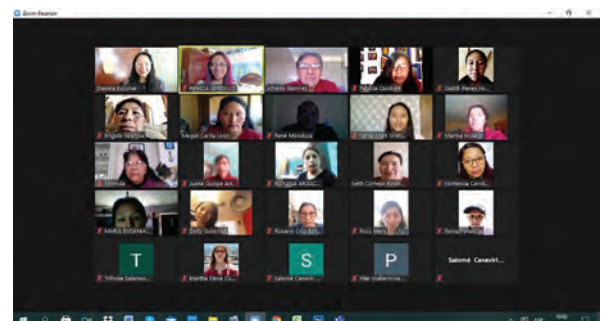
Zoom Reunion

Daniela Escobar
REBECA GRIEGUZ
Alfredo Ramírez
Natalia Quispe
Judith Flores He...

Brigida Mayta
Miguel Carla Leao
René Mendoza
Carla Lizet GRIEG...
Martha Hidalgo

Clorinda
Juana Quispe Art...
ROSALIA ARDAC...
Lieth Cornejo Rodr...
Hortensia Cendi...

MARÍA EUGENIA...
Dolly Gutiérrez
Rosario Cruz ESC...
Rosa Mery...
Rosa Flores...

T
Trifonia Salomon...
Martha Clara Ch...
S
Salomé Canaviri...
P
Pilar Gutiérrez...
Salomé Canaviri...